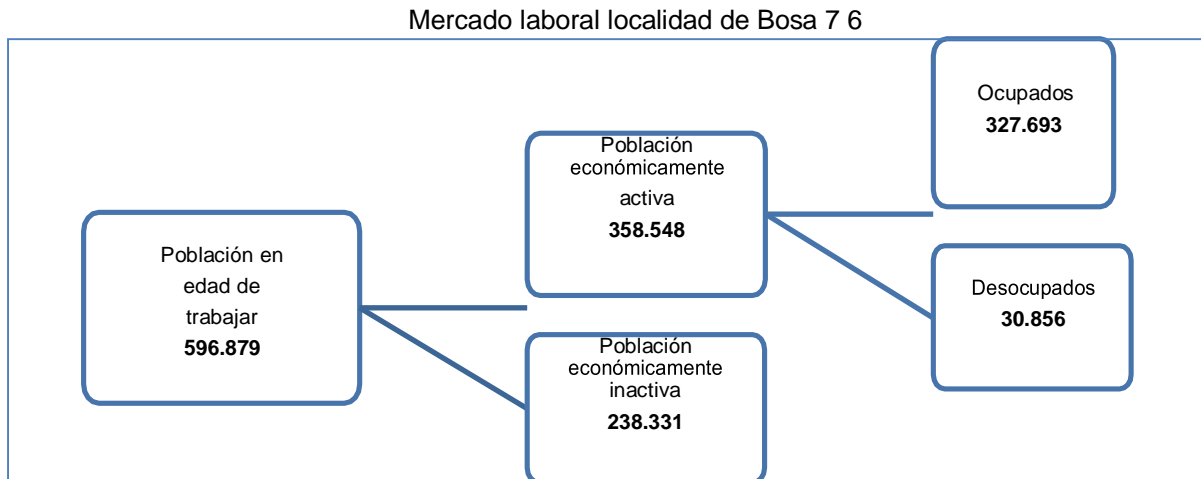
Mercado laboral localidad de Bosa 7 6

Población en edad de trabajar
**596.879**

Población económicamente activa
**358.548**

Población económicamente inactiva
**238.331**

Ocupados
**327.693**

Desocupados
**30.856**